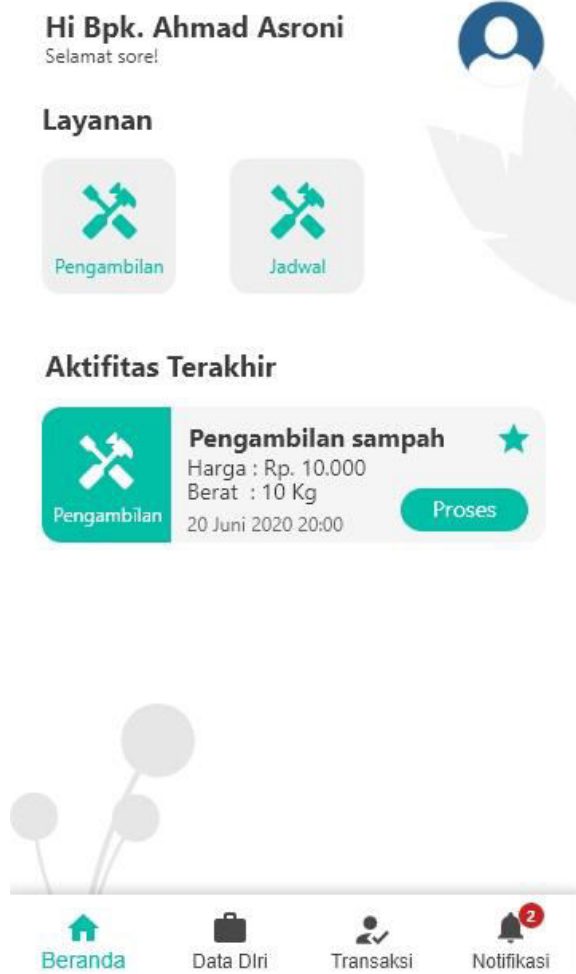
Hi Bpk. Ahmad Asroni
Selamat sore!

Layanan

Pengambilan

Jadwal

Aktifitas Terakhir

Pengambilan

Pengambilan sampah
Harga : Rp. 10.000
Berat : 10 Kg
20 Juni 2020 20:00

Proses

Beranda
Data DIri
Transaksi
2
Notifikasi